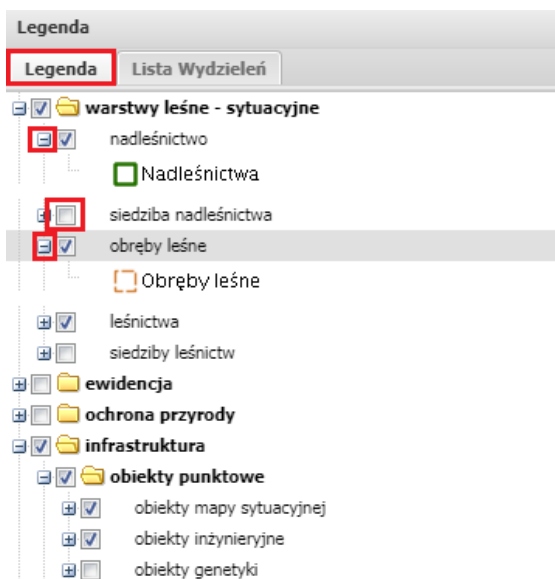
Legenda

Legenda | Lista Wydzieleń

warstwy leśne - sytuacyjne

nadleśnictwo

Nadleśnictwa

siedziba nadleśnictwa

obręby leśne

Obręby leśne

leśnictwa

siedziby leśnictw

ewidencja

ochrona przyrody

infrastruktura

obiekty punktowe

obiekty mapy sytuacyjnej

obiekty inżynieryjne

obiekty genetyki